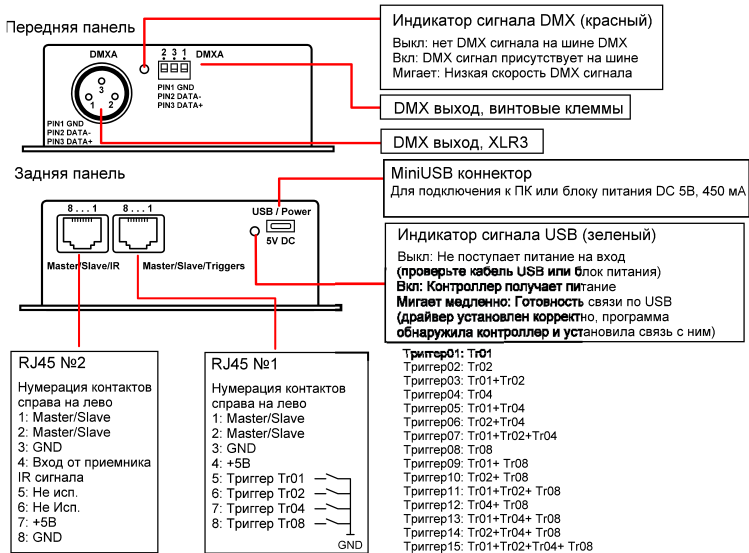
Передняя панель

DMXA

3
1 2

PIN1 GND
PIN2 DATA-
PIN3 DATA+

2 3 1 DMXA

PIN1 GND
PIN2 DATA-
PIN3 DATA+

Индикатор сигнала DMX (красный)
Выкл: нет DMX сигнала на шине DMX
Вкл: DMX сигнал присутствует на шине
Мигает: Низкая скорость DMX сигнала

DMX выход, винтовые клеммы

DMX выход, XLR3

Задняя панель

8 . . . 1
Master/Slave/IR

8 . . . 1
Master/Slave/Triggers

USB / Power
5V DC

MiniUSB коннектор
Для подключения к ПК или блоку питания DC 5В, 450 мА

Индикатор сигнала USB (зеленый)
Выкл: Не поступает питание на вход
(проверьте кабель USB или блок питания)
Вкл: Контроллер получает питание
Мигает медленно: Готовность связи по USB
(драйвер установлен корректно, программа
обнаружила контроллер и установила связь с ним)

RJ45 №2
Нумерация контактов справа на лево
1: Master/Slave
2: Master/Slave
3: GND
4: Вход от приемника IR сигнала
5: Не исп.
6: Не Исп.
7: +5В
8: GND

RJ45 №1
Нумерация контактов справа на лево
1: Master/Slave
2: Master/Slave
3: GND
4: +5В
5: Триггер Tr01
6: Триггер Tr02
7: Триггер Tr04
8: Триггер Tr08
GND

Триггер01: Tr01
Триггер02: Tr02
Триггер03: Tr01+Tr02
Триггер04: Tr04
Триггер05: Tr01+Tr04
Триггер06: Tr02+Tr04
Триггер07: Tr01+Tr02+Tr04
Триггер08: Tr08
Триггер09: Tr01+ Tr08
Триггер10: Tr02+ Tr08
Триггер11: Tr01+Tr02+ Tr08
Триггер12: Tr04+ Tr08
Триггер13: Tr01+Tr04+ Tr08
Триггер14: Tr02+Tr04+ Tr08
Триггер15: Tr01+Tr02+Tr04+ Tr08